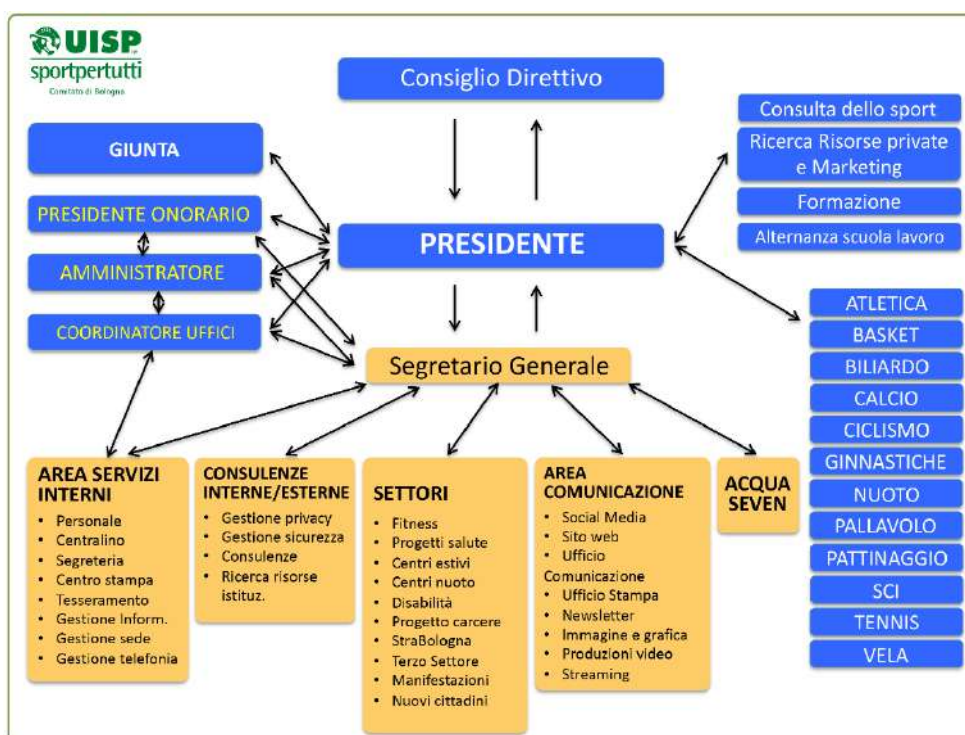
UISP
sportpertutti
Comitato di Bologna

Consiglio Direttivo

GIUNTA

PRESIDENTE ONORARIO

AMMINISTRATORE

COORDINATORE UFFICI

PRESIDENTE

Consulta dello sport
Ricerca Risorse private e Marketing
Formazione
Alternanza scuola lavoro

Segretario Generale

ATLETICA
BASKET
BILIARDO
CALCIO
CICLISMO
GINNASTICHE
NUOTO
PALLAVOLO
PATTINAGGIO
SCI
TENNIS
VELA

AREA SERVIZI INTERNI
• Personale
• Centralino
• Segreteria
• Centro stampa
• Tesseramento
• Gestione Inform.
• Gestione sede
• Gestione telefonia

CONSULENZE INTERNE/ESTERNE
• Gestione privacy
• Gestione sicurezza
• Consulenze
• Ricerca risorse istituz.

SETTORI
• Fitness
• Progetti salute
• Centri estivi
• Centri nuoto
• Disabilità
• Progetto carcere
• StraBologna
• Terzo Settore
• Manifestazioni
• Nuovi cittadini

AREA COMUNICAZIONE
• Social Media
• Sito web
• Ufficio Comunicazione
• Ufficio Stampa
• Newsletter
• Immagine e grafica
• Produzioni video
• Streaming

ACQUA SEVEN